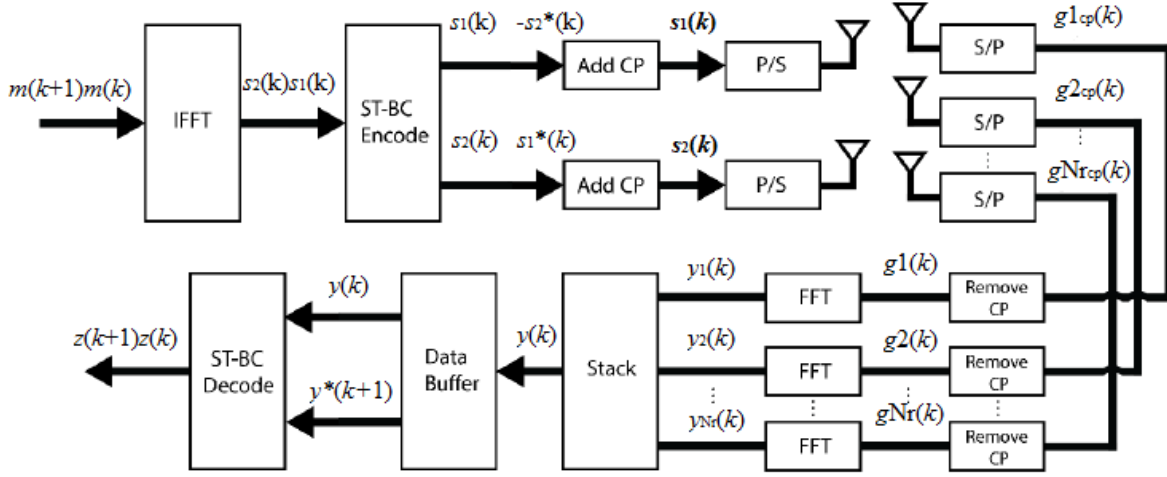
$m(k+1)m(k)$

IFFT

$s_2(k)s_1(k)$

ST-BC Encode

$s_1(k)$ $-s_2^*(k)$

Add CP

$s_1(k)$

P/S

$s_2(k)$ $s_1^*(k)$

Add CP

$s_2(k)$

P/S

S/P

$g1_{cp}(k)$

S/P

$g2_{cp}(k)$

⋮

⋮

S/P

$gNr_{cp}(k)$

$z(k+1)z(k)$

ST-BC Decode

$y(k)$

$y^*(k+1)$

Data Buffer

$y(k)$

Stack

$y_1(k)$

FFT

$g1(k)$

Remove CP

$y_2(k)$

FFT

$g2(k)$

Remove CP

⋮

⋮

⋮

⋮

$y_{Nr}(k)$

FFT

$gNr(k)$

Remove CP